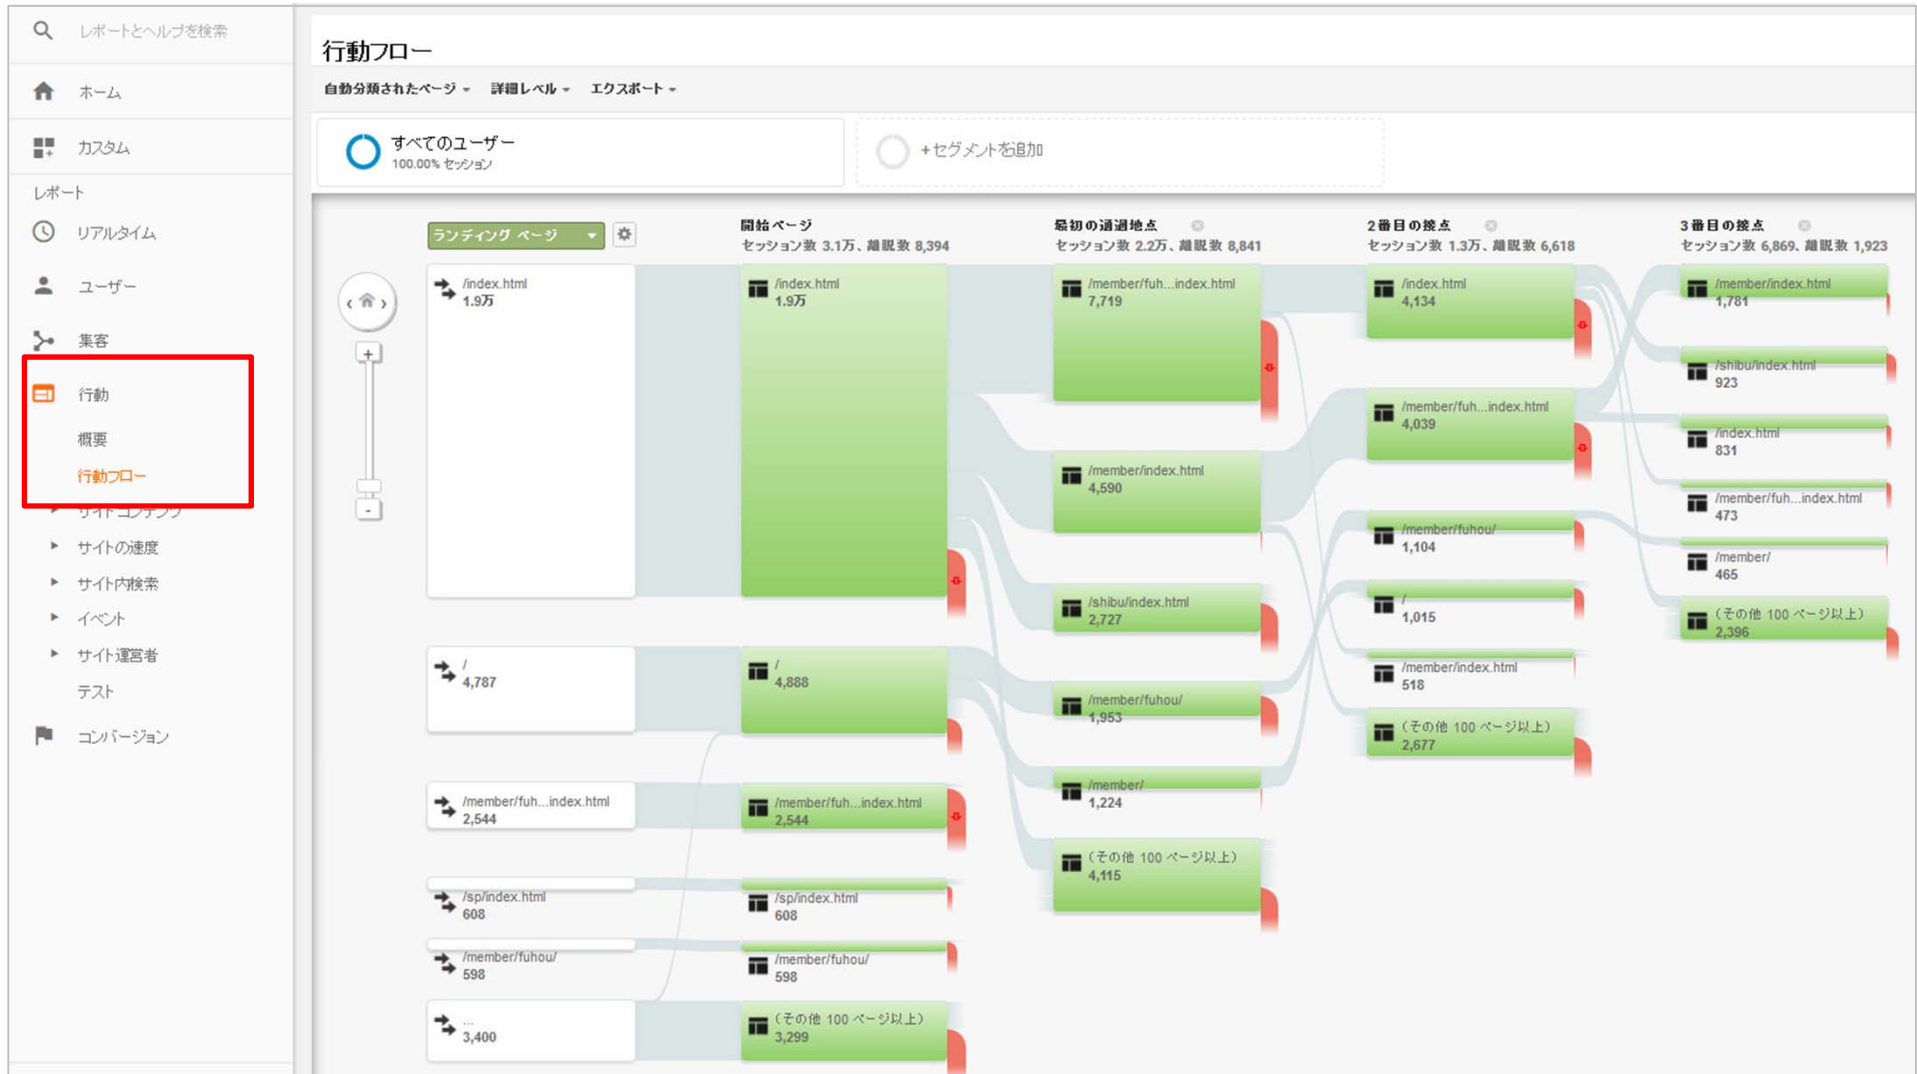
レポートとヘルプを検索

ホーム

カスタム

レポート

リアルタイム

ユーザー

集客

行動

概要

行動フロー

サイトコンテンツ

サイトの速度

サイト内検索

イベント

サイト運営者

テスト

コンバージョン

行動フロー

自動分類されたページ 詳細レベル エクスポート

すべてのユーザー
100.00% セッション

+セグメントを追加

ランディング ページ

開始ページ
セッション数 3.1万、離脱数 8,394

最初の通過地点
セッション数 2.2万、離脱数 8,841

2番目の接点
セッション数 1.3万、離脱数 6,618

3番目の接点
セッション数 6,869、離脱数 1,923

/index.html
1.9万

/
4,787

/member/fuh...index.html
2,544

/sp/index.html
608

/member/fuhou/
598

...
3,400

/index.html
1.9万

/
4,888

/member/fuh...index.html
2,544

/sp/index.html
608

/member/fuhou/
598

（その他 100 ページ以上）
3,299

/member/fuh...index.html
7,719

/member/index.html
4,590

/shibu/index.html
2,727

/member/fuhou/
1,953

/member/
1,224

（その他 100 ページ以上）
4,115

/index.html
4,134

/member/fuh...index.html
4,039

/member/fuhou/
1,104

/
1,015

/member/index.html
518

（その他 100 ページ以上）
2,677

/member/index.html
1,781

/shibu/index.html
923

/index.html
831

/member/fuh...index.html
473

/member/
465

（その他 100 ページ以上）
2,396